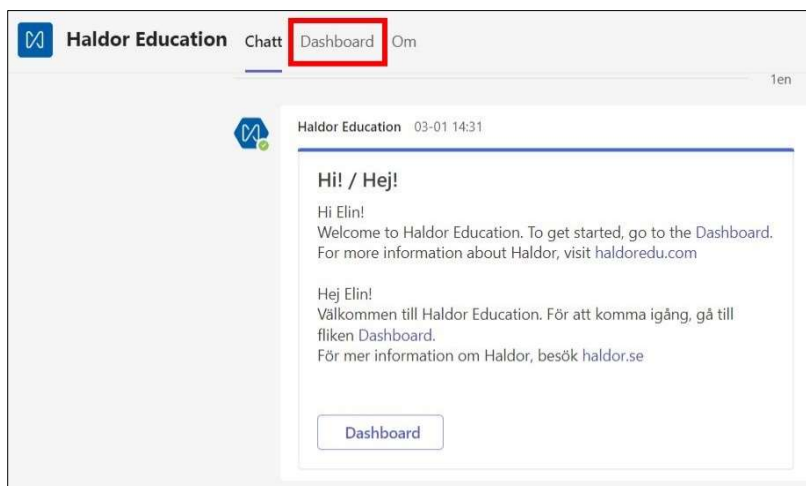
Haldor Education Chatt Dashboard Om

1en

Haldor Education 03-01 14:31

Hi! / Hej!

Hi Elin!
Welcome to Haldor Education. To get started, go to the Dashboard.
For more information about Haldor, visit haldoredu.com

Hej Elin!
Välkommen till Haldor Education. För att komma igång, gå till fliken Dashboard.
För mer information om Haldor, besök haldor.se

Dashboard